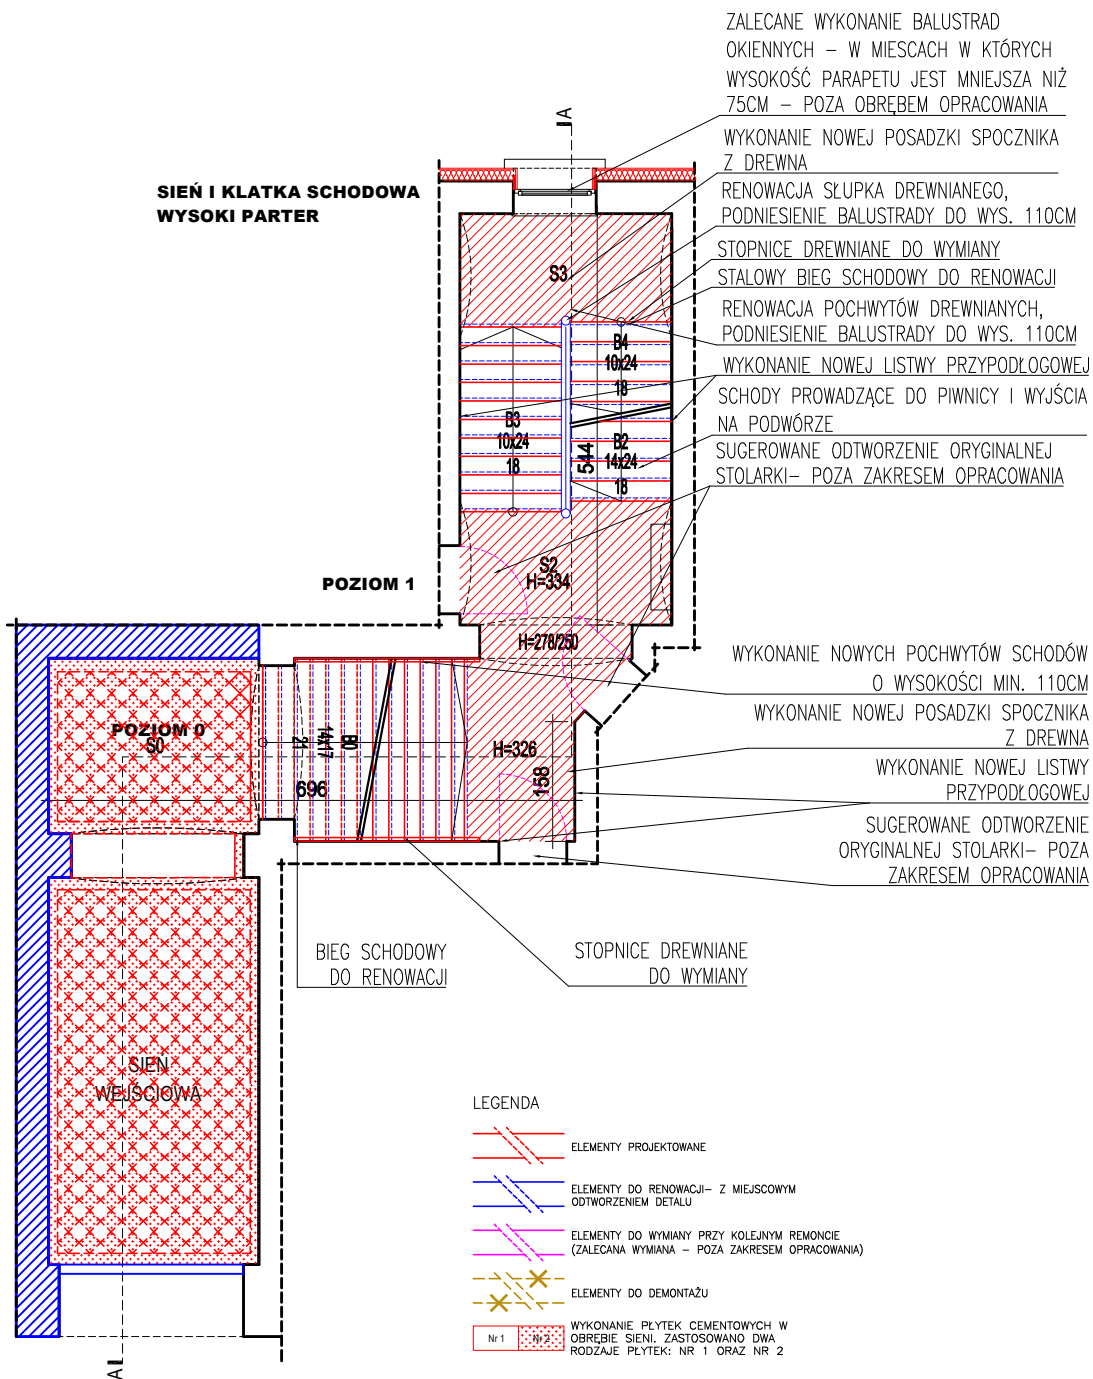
ZALECANE WYKONANIE BALUSTRAD OKIENNYCH – W MIESCACH W KTÓRYCH WYSOKOŚĆ PARAPETU JEST MNIEJSZA NIŻ 75CM – POZA OBRĘBEM OPRACOWANIA

A

WYKONANIE NOWEJ POSADZKI SPOCZNIKA Z DREWNA

SIEŃ I KLATKA SCHODOWA
WYSOKI PARTER

RENOWACJA SŁUPKA DREWNIANEGO, PODNIESIENIE BALUSTRADY DO WYS. 110CM

STOPNICE DREWNIANE DO WYMIANY

S3

STALOWY BIEG SCHODOWY DO RENOWACJI

RENOWACJA POCHWYTÓW DREWNIANYCH, PODNIESIENIE BALUSTRADY DO WYS. 110CM

B4
10x24
18

WYKONANIE NOWEJ LISTWY PRZYPODŁOGOWEJ

SCHODY PROWADZĄCE DO PIWNICY I WYJŚCIA NA PODWÓRZE

B3
10x24
18

544

B2
14x24
18

SUGEROWANE ODTWORZENIE ORYGINALNEJ STOLARKI– POZA ZAKRESEM OPRACOWANIA

S2
H=334

POZIOM 1

H=278/250

WYKONANIE NOWYCH POCHWYTÓW SCHODÓW O WYSOKOŚCI MIN. 110CM

POZIOM 0
S0

21
14x17
B0

WYKONANIE NOWEJ POSADZKI SPOCZNIKA Z DREWNA

H=326

696

158

WYKONANIE NOWEJ LISTWY PRZYPODŁOGOWEJ

SUGEROWANE ODTWORZENIE ORYGINALNEJ STOLARKI– POZA ZAKRESEM OPRACOWANIA

BIEG SCHODOWY DO RENOWACJI

STOPNICE DREWNIANE DO WYMIANY

SIEŃ
WEJŚCIOWA

LEGENDA

ELEMENTY PROJEKTOWANE

ELEMENTY DO RENOWACJI– Z MIEJSCOWYM ODTWORZENIEM DETALU

ELEMENTY DO WYMIANY PRZY KOLEJNYM REMONCIE (ZALECANA WYMIANA – POZA ZAKRESEM OPRACOWANIA)

ELEMENTY DO DEMONTAŻU

Nr 1 | Nr 2

WYKONANIE PŁYTEK CEMENTOWYCH W OBRĘBIE SIENI. ZASTOSOWANO DWA RODZAJE PŁYTEK: NR 1 ORAZ NR 2

A